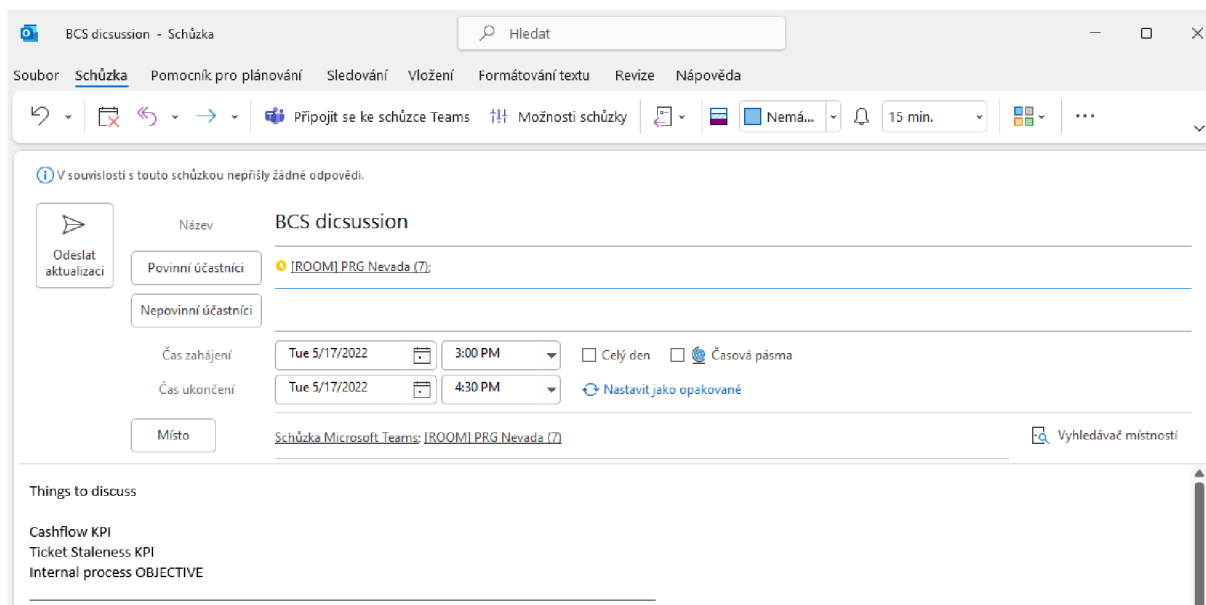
BCS dicsussion - Schůzka

Hledat

Soubor Schůzka Pomocník pro plánování Sledování Vložení Formátování textu Revize Nápověda

Připojit se ke schůzce Teams Možnosti schůzky Nemá... 15 min. ···

V souvislosti s touto schůzkou nepřišly žádné odpovědi.

Odeslat aktualizaci

Název BCS dicsussion

Povinní účastníci [ROOM] PRG Nevada (7);

Nepovinní účastníci

Čas zahájení Tue 5/17/2022 3:00 PM Celý den Časová pásma

Čas ukončení Tue 5/17/2022 4:30 PM Nastavit jako opakované

Místo Schůzka Microsoft Teams; [ROOM] PRG Nevada (7)

Vyhledávač místností

Things to discuss

Cashflow KPI
Ticket Staleness KPI
Internal process OBJECTIVE